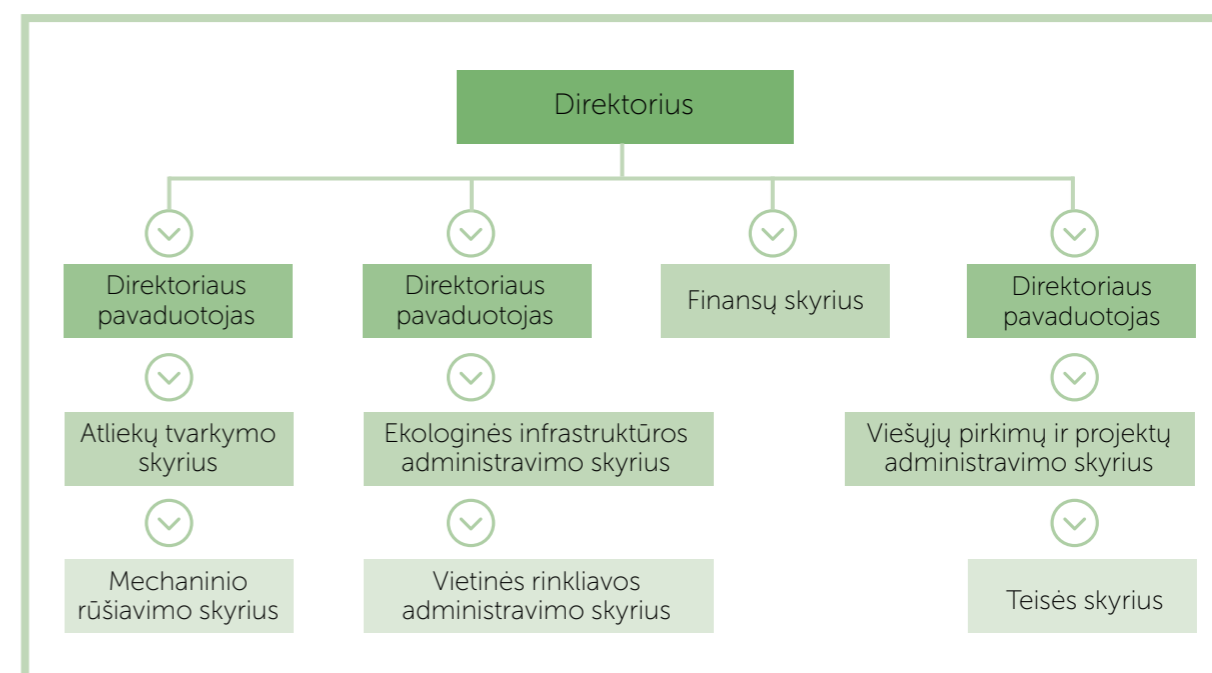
Direktorius

Direktoriaus pavaduotojas

Atliekų tvarkymo skyrius

Mechaninio rūšiavimo skyrius

Direktoriaus pavaduotojas

Ekologinės infrastruktūros administravimo skyrius

Vietinės rinkliavos administravimo skyrius

Finansų skyrius

Direktoriaus pavaduotojas

Viešųjų pirkimų ir projektų administravimo skyrius

Teisės skyrius